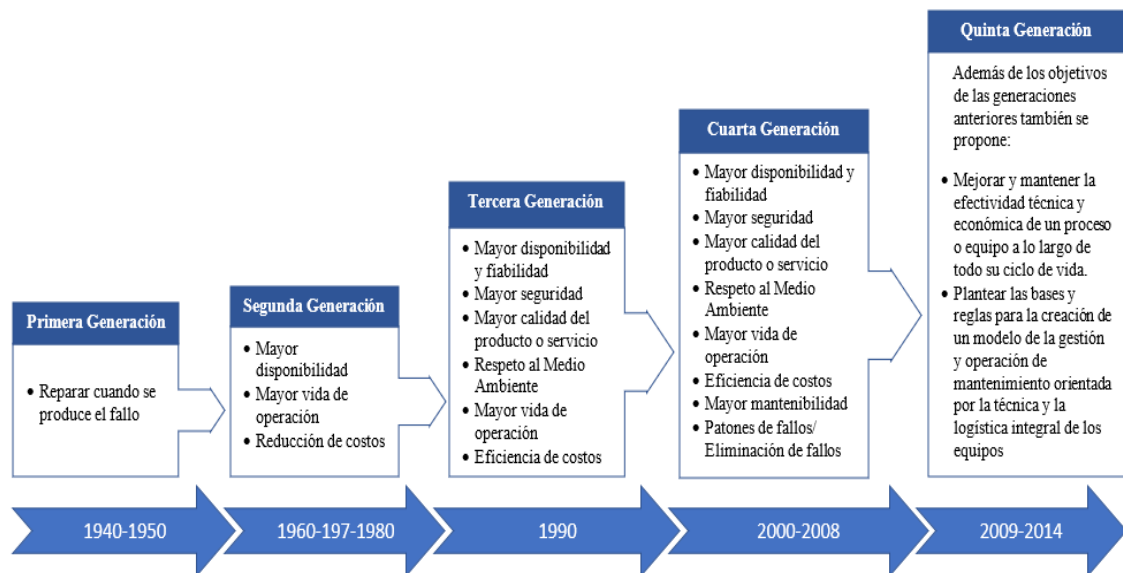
Primera Generación

• Reparar cuando se produce el fallo

Segunda Generación

• Mayor disponibilidad
• Mayor vida de operación
• Reducción de costos

Tercera Generación

• Mayor disponibilidad y fiabilidad
• Mayor seguridad
• Mayor calidad del producto o servicio
• Respeto al Medio Ambiente
• Mayor vida de operación
• Eficiencia de costos

Cuarta Generación

• Mayor disponibilidad y fiabilidad
• Mayor seguridad
• Mayor calidad del producto o servicio
• Respeto al Medio Ambiente
• Mayor vida de operación
• Eficiencia de costos
• Mayor mantenibilidad
• Patones de fallos/ Eliminación de fallos

Quinta Generación

Además de los objetivos de las generaciones anteriores también se propone:

• Mejorar y mantener la efectividad técnica y económica de un proceso o equipo a lo largo de todo su ciclo de vida.
• Plantear las bases y reglas para la creación de un modelo de la gestión y operación de mantenimiento orientada por la técnica y la logística integral de los equipos

1940-1950

1960-197-1980

1990

2000-2008

2009-2014